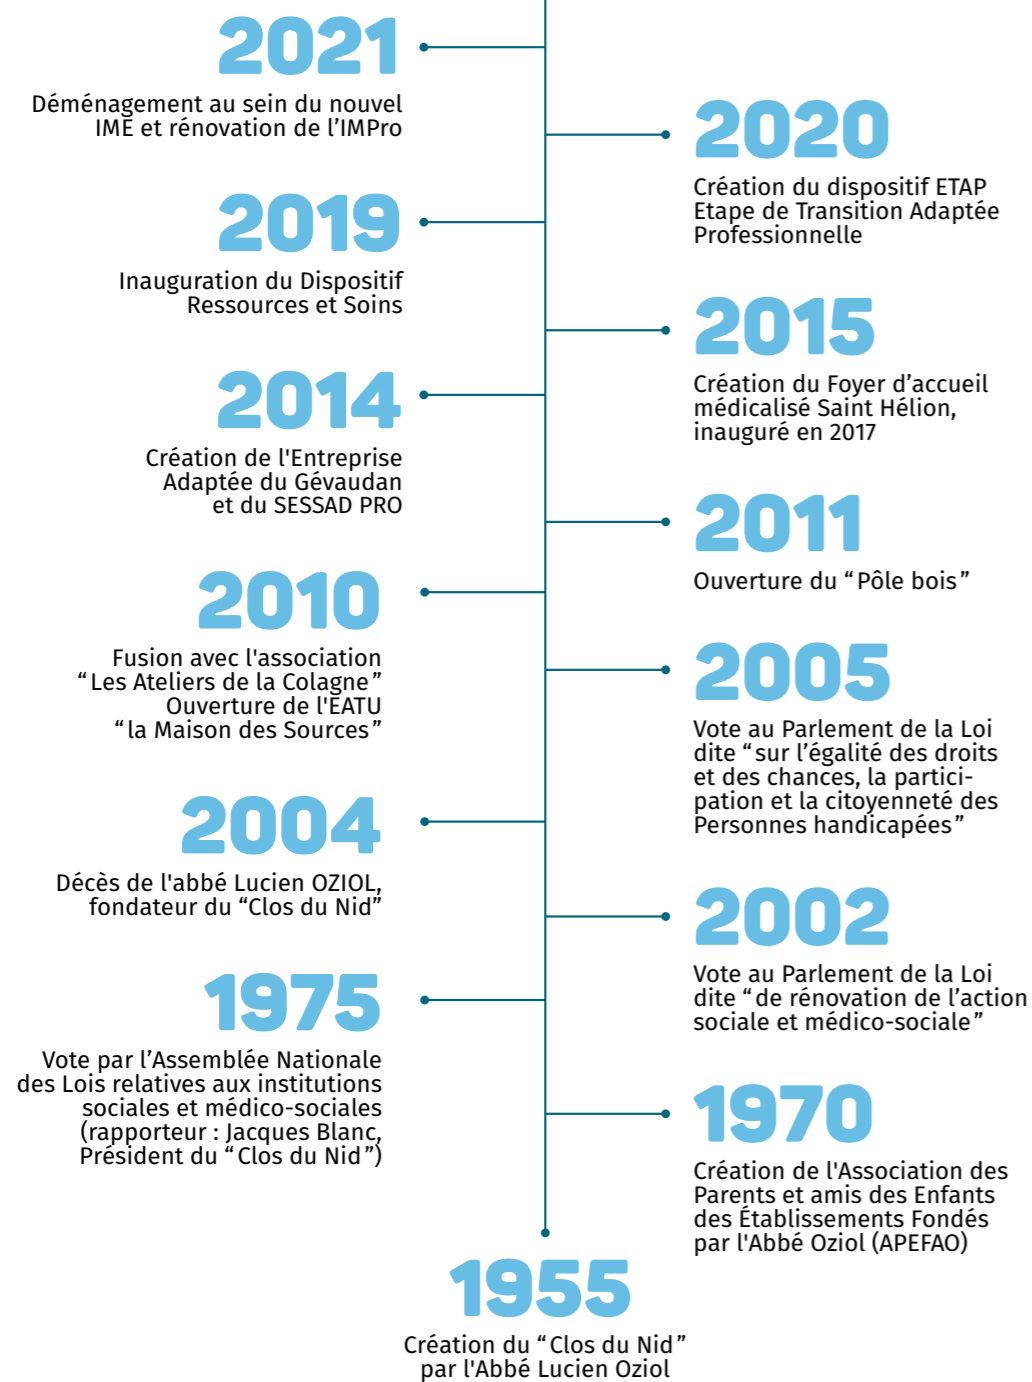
2021
Déménagement au sein du nouvel IME et rénovation de l'IMPro

2020
Création du dispositif ETAP Etape de Transition Adaptée Professionnelle

2019
Inauguration du Dispositif Ressources et Soins

2015
Création du Foyer d'accueil médicalisé Saint Hélion, inauguré en 2017

2014
Création de l'Entreprise Adaptée du Gévaudan et du SESSAD PRO

2011
Ouverture du “Pôle bois”

2010
Fusion avec l'association “Les Ateliers de la Colagne” Ouverture de l'EATU “la Maison des Sources”

2005
Vote au Parlement de la Loi dite “sur l'égalité des droits et des chances, la participation et la citoyenneté des Personnes handicapées”

2004
Décès de l'abbé Lucien OZIOL, fondateur du “Clos du Nid”

2002
Vote au Parlement de la Loi dite “de rénovation de l'action sociale et médico-sociale”

1975
Vote par l'Assemblée Nationale des Lois relatives aux institutions sociales et médico-sociales (rapporteur : Jacques Blanc, Président du “Clos du Nid”)

1970
Création de l'Association des Parents et amis des Enfants des Établissements Fondés par l'Abbé Oziol (APEFAO)

1955
Création du “Clos du Nid” par l'Abbé Lucien Oziol